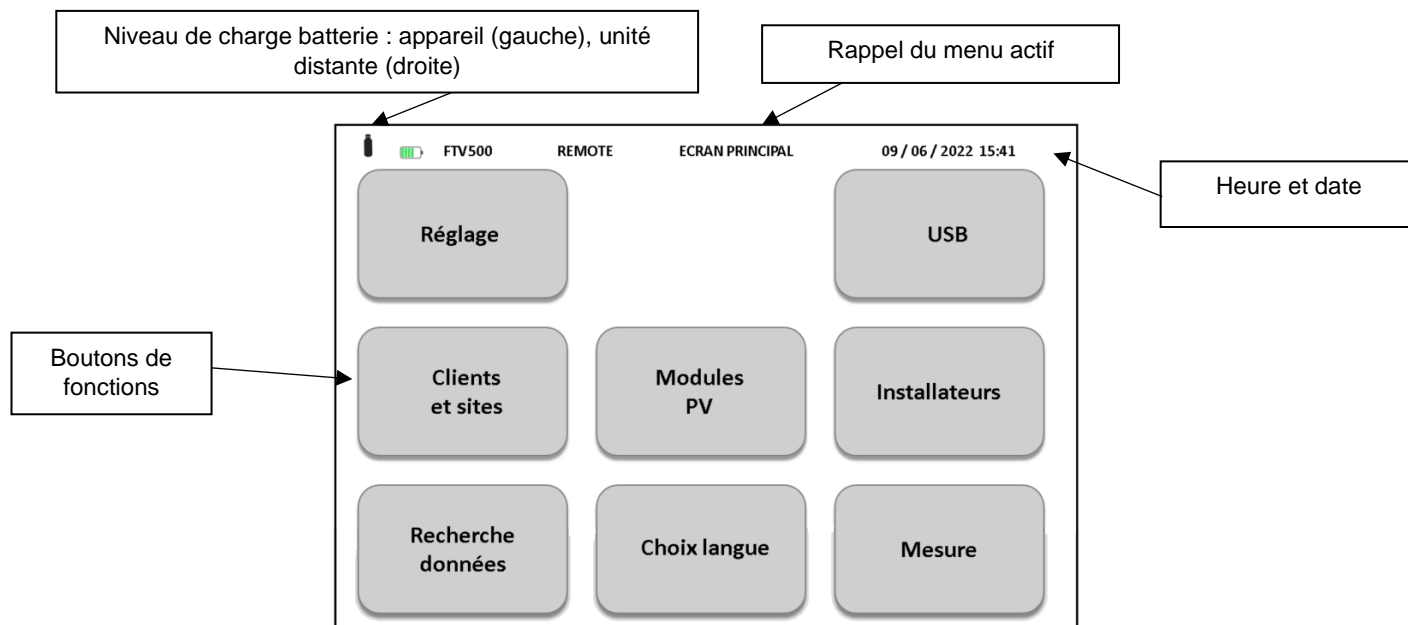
Niveau de charge batterie : appareil (gauche), unité distante (droite)

Rappel du menu actif

FTV500 REMOTE ECRAN PRINCIPAL 09 / 06 / 2022 15:41

Heure et date

Réglage

USB

Boutons de fonctions

Clients et sites

Modules PV

Installateurs

Recherche données

Choix langue

Mesure